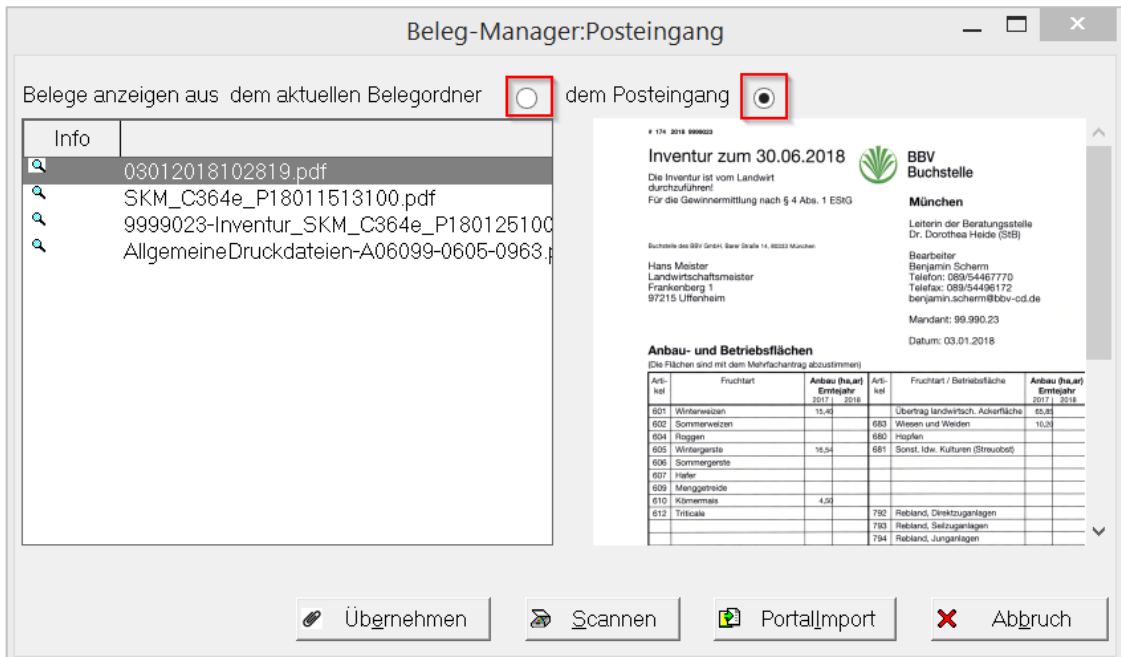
Beleg-Manager:Posteingang

Belege anzeigen aus dem aktuellen Belegordner dem Posteingang

| Info | |
|---|---|
| | 03012018102819.pdf |
| | SKM_C364e_P18011513100.pdf |
| | 9999023-Inventur_SKM_C364e_P180125100 |
| | AllgemeineDruckdateien-A06099-0605-0963.p |

# 174 2018 9999023

Inventur zum 30.06.2018

Die Inventur ist vom Landwirt durchzuführen!
Für die Gewinnermittlung nach § 4 Abs. 1 EStG

BBV Buchstelle

München

Leiterin der Beratungsstelle
Dr. Dorothea Heide (StB)

Buchstelle des BBV GmbH, Barer Straße 14, 80333 München

Hans Meister
Landwirtschaftsmeister
Frankenberg 1
97215 Uffenheim

Bearbeiter
Benjamin Scherm
Telefon: 089/54467770
Telefax: 089/54496172
benjamin.scherm@bbv-cd.de

Mandant: 99.990.23

Datum: 03.01.2018

Anbau- und Betriebsflächen
(Die Flächen sind mit dem Mehrfachantrag abzustimmen)

| Artikel | Fruchtart | Anbau (ha,ar) Erntejahr 2017 | 2018 | Artikel | Fruchtart / Betriebsfläche | Anbau (ha,ar) Erntejahr 2017 | 2018 |
|---|---|---|---|---|---|---|---|
| 601 | Winterweizen | 15,40 | | | Übertrag landwirtsch. Ackerfläche | 65,85 | |
| 602 | Sommerweizen | | | 683 | Wiesen und Weiden | 10,20 | |
| 604 | Roggen | | | 680 | Hopfen | | |
| 605 | Wintergerste | 16,54 | | 681 | Sonst. ldw. Kulturen (Streuobst) | | |
| 606 | Sommergerste | | | | | | |
| 607 | Hafer | | | | | | |
| 609 | Menggetreide | | | | | | |
| 610 | Körnermais | 4,50 | | | | | |
| 612 | Triticale | | | 792 | Rebland, Direktzuganlagen | | |
| | | | | 793 | Rebland, Seilzuganlagen | | |
| | | | | 794 | Rebland, Junganlagen | | |

Übernehmen Scannen PortalImport Abbruch